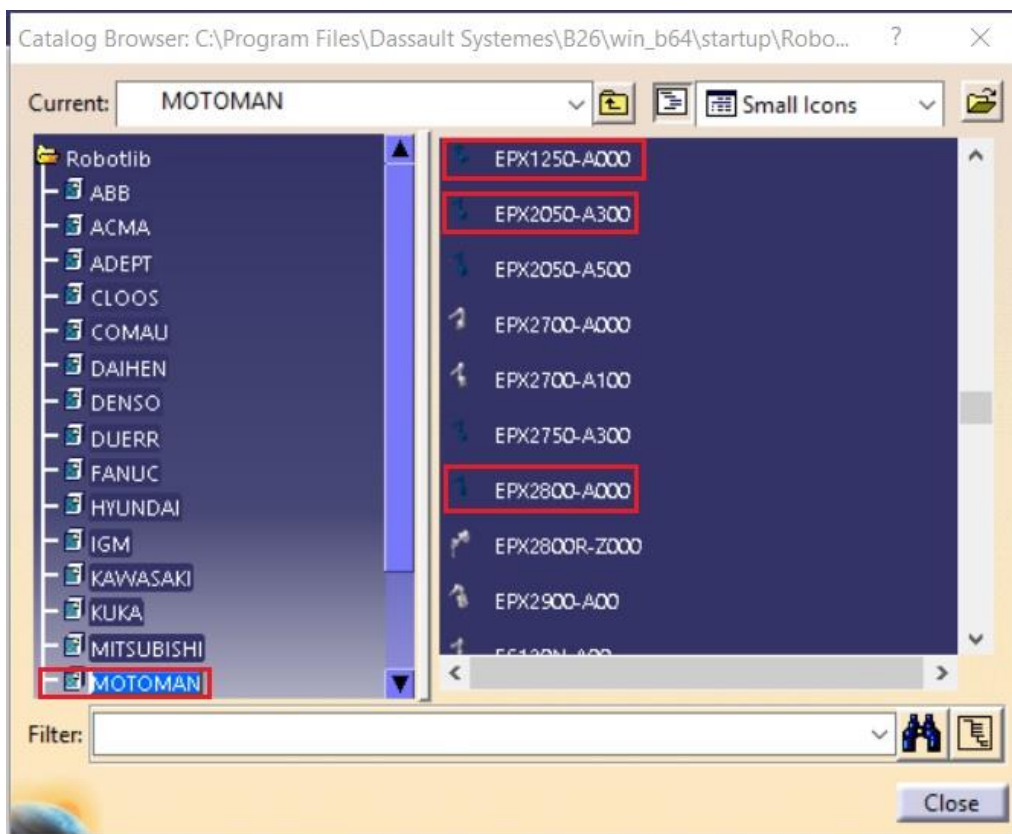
Catalog Browser: C:\Program Files\Dassault Systemes\B26\win_b64\startup\Robo... ? ×

Current: MOTOMAN

Small Icons

Robotlib
ABB
ACMA
ADEPT
CLOOS
COMAU
DAIHEN
DENSO
DUERR
FANUC
HYUNDAI
IGM
KAWASAKI
KUKA
MITSUBISHI
MOTOMAN

EPX1250-A000
EPX2050-A300
EPX2050-A500
EPX2700-A000
EPX2700-A100
EPX2750-A300
EPX2800-A000
EPX2800R-Z000
EPX2900-A00
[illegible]

Filter:

Close